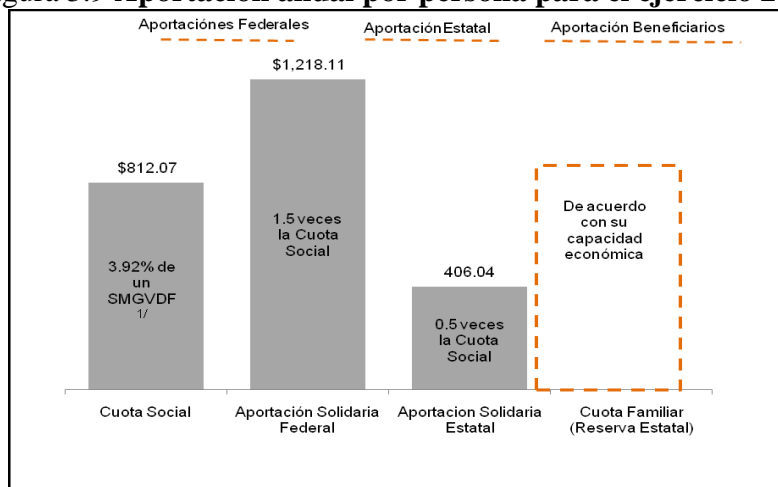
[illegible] Aportación anual por persona para el ejercicio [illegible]

Aportaciónes Federales

AportaciónEstatal

Aportación Beneficiarios

$812.07

3.92% de un SMGVDF 1/

$1,218.11

1.5 veces la Cuota Social

406.04

0.5 veces la Cuota Social

De acuerdo con su capacidad económica

Cuota Social

Aportación Solidaria Federal

Aportacion Solidaria Estatal

Cuota Familiar (Reserva Estatal)